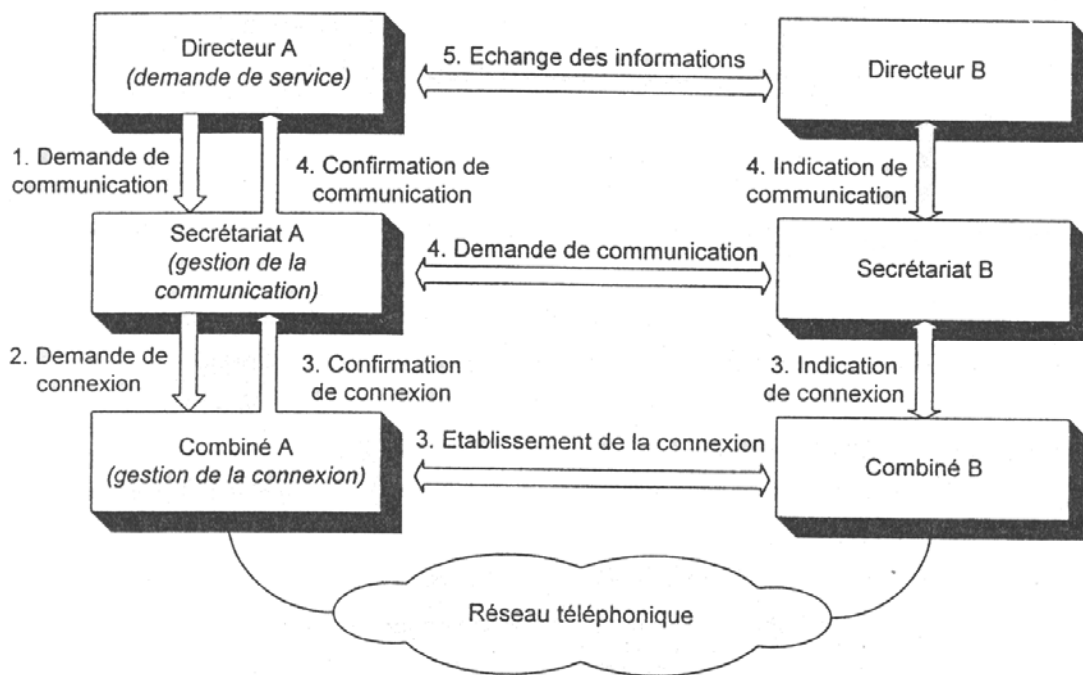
Directeur A
(demande de service)

5. Echange des informations

Directeur B

1. Demande de communication

4. Confirmation de communication

4. Indication de communication

Secrétariat A
(gestion de la communication)

4. Demande de communication

Secrétariat B

2. Demande de connexion

3. Confirmation de connexion

3. Indication de connexion

Combiné A
(gestion de la connexion)

3. Etablissement de la connexion

Combiné B

Réseau téléphonique